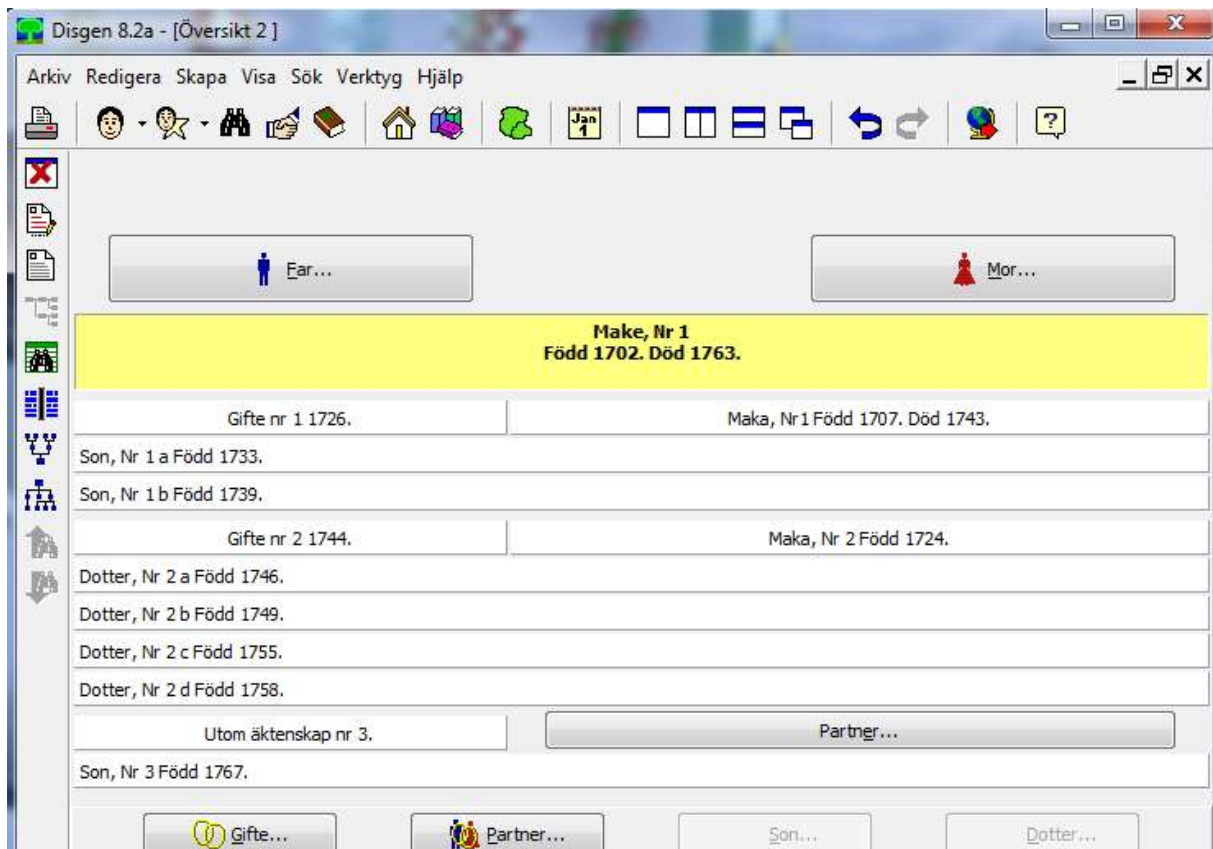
Disgen 8.2a - [Översikt 2 ]

Arkiv Redigera Skapa Visa Sök Verktyg Hjälp

Jan 1

Far...

Mor...

Make, Nr 1
Född 1702. Död 1763.

Gifte nr 1 1726.

Maka, Nr 1 Född 1707. Död 1743.

Son, Nr 1 a Född 1733.

Son, Nr 1 b Född 1739.

Gifte nr 2 1744.

Maka, Nr 2 Född 1724.

Dotter, Nr 2 a Född 1746.

Dotter, Nr 2 b Född 1749.

Dotter, Nr 2 c Född 1755.

Dotter, Nr 2 d Född 1758.

Utom äktenskap nr 3.

Partner...

Son, Nr 3 Född 1767.

Gifte...

Partner...

Son...

Dotter...